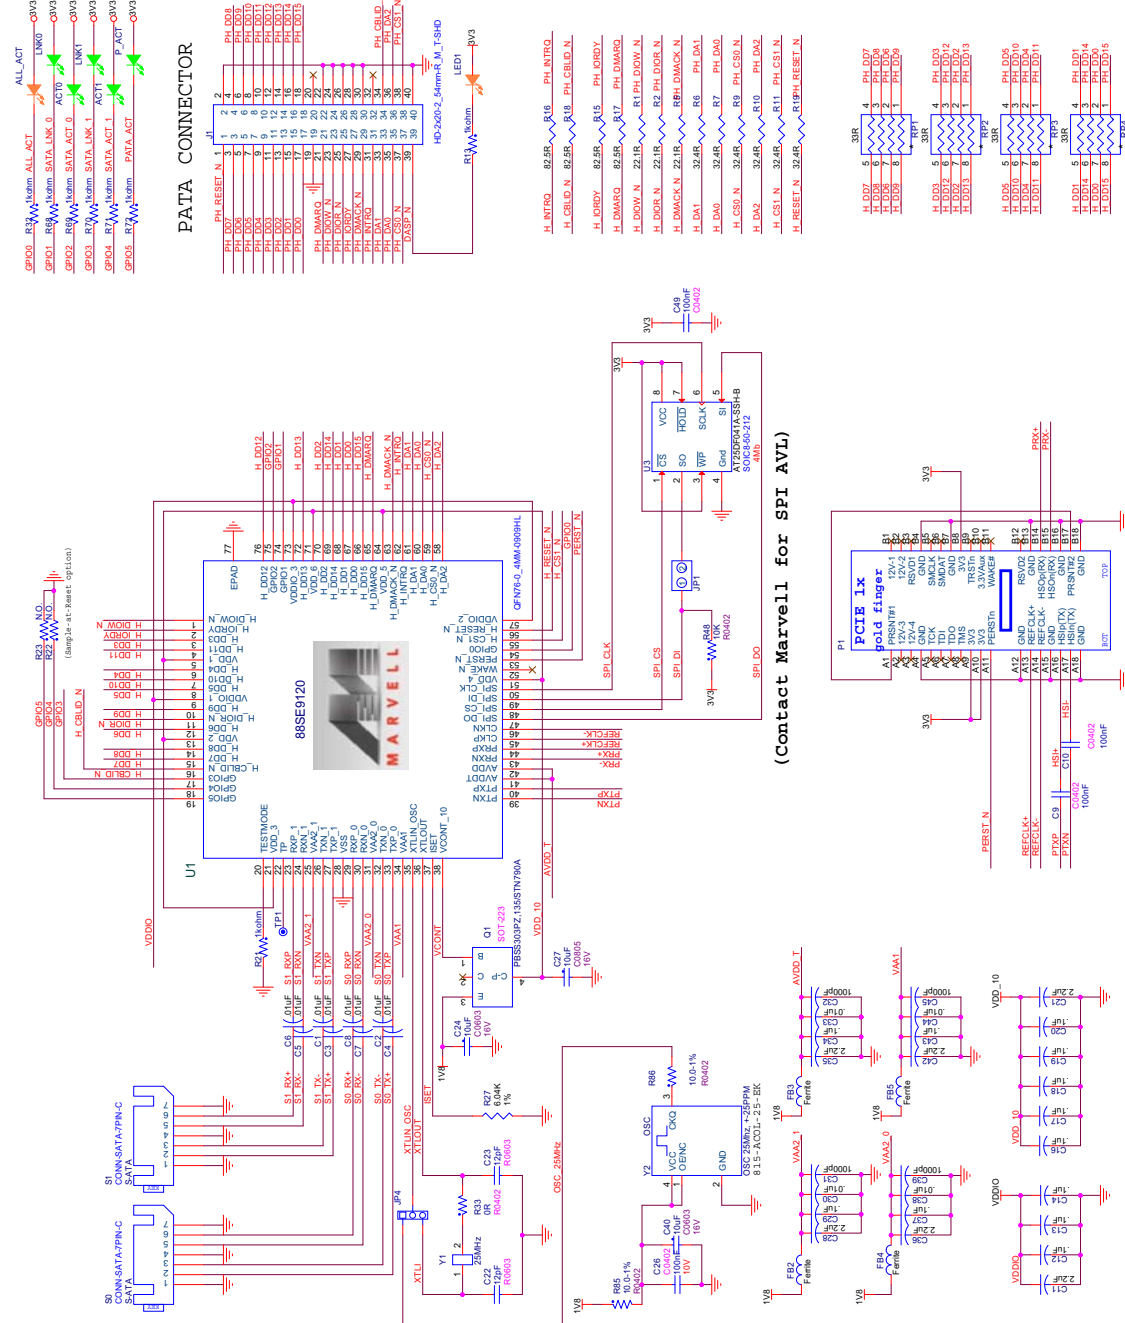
PATA CONNECTOR

(Contact Marvell for SPI AVL)

88SE9120

MARVELL

U1

J1

HD-2x20-2_54mm-R_M_T-SHD

LED1

3V3

PH_RESET_N
PH_DD7
PH_DD6
PH_DD5
PH_DD4
PH_DD3
PH_DD2
PH_DD1
PH_DD0
PH_DMARQ
PH_DIOW_N
PH_DIOR_N
PH_IORDY
PH_DMACK_N
PH_INTRQ
PH_DA1
PH_DA0
PH_CS0_N
DASP_N

PH_DD8
PH_DD9
PH_DD10
PH_DD11
PH_DD12
PH_DD13
PH_DD14
PH_DD15
PH_CBLID
PH_DA2
PH_CS1_N

ALL_ACT
LNK0
ACT0
LNK1
ACT1
P_ACT

GPIO0
GPIO1
GPIO2
GPIO3
GPIO4
GPIO5

R33 1kohm ALL_ACT
R68 1kohm SATA_LNK_0
R69 1kohm SATA_ACT_0
R70 1kohm SATA_LNK_1
R71 1kohm SATA_ACT_1
R72 1kohm PATA_ACT

R13 1kohm

R16 82.5R H_INTRQ PH_INTRQ
R18 82.5R H_CBLID_N PH_CBLID_N
R15 82.5R H_IORDY PH_IORDY
R17 82.5R H_DMARQ PH_DMARQ
R1 22.1R H_DIOW_N PH_DIOW_N
R2 22.1R H_DIOR_N PH_DIOR_N
R8H 22.1R H_DMACK_N PH_DMACK_N
R6 32.4R H_DA1 PH_DA1
R7 32.4R H_DA0 PH_DA0
R9 32.4R H_CS0_N PH_CS0_N
R10 32.4R H_DA2 PH_DA2
R11 32.4R H_CS1_N PH_CS1_N
R19 32.4R H_RESET_N PH_RESET_N

RP1 33R H_DD7 H_DD8 H_DD6 H_DD9 PH_DD7 PH_DD8 PH_DD6 PH_DD9
RP2 33R H_DD3 H_DD12 H_DD2 H_DD13 PH_DD3 PH_DD12 PH_DD2 PH_DD13
RP3 33R H_DD5 H_DD10 H_DD4 H_DD11 PH_DD5 PH_DD10 PH_DD4 PH_DD11
RP4 33R H_DD1 H_DD14 H_DD0 H_DD15 PH_DD1 PH_DD14 PH_DD0 PH_DD15

U3
AT25DF041A-SSH-B
SOIC8-05-212
4Mb
CS SO WP Gnd VCC HOLD SCLK SI

C49 100nF C0402

JP1

R48 10K R0402

SPI_CLK
SPI_CS
SPI_DI
SPI_DO

H_DIOW_N H_IORDY H_DD3 H_DD11 VDD_1 H_DD4 H_DD10 H_DD5 VDDIO_1 H_DD9 H_DIOR_N H_DD6 VDD_2 H_DD8 H_DD7 H_CBLID_N GPIO3 GPIO4 GPIO5

EPAD H_DD12 GPIO2 GPIO1 VDDIO_3 H_DD13 VDD_6 H_DD2 H_DD14 H_DD1 H_DD15 H_DD0 H_DMARQ VDD_5 H_DMACK_N H_INTRQ H_DA1 H_CS0_N H_DA0 H_DA2

VDDIO_2 H_RESET_N H_CS1_N GPIO0 PERST_N WAKE_N VDD_4 SPI_CLK SPI_DI SPI_CS SPI_DO CLKN CLKP PRXP PRXN AVDD AVDDT PTXP PTXN

TESTMODE VDD_3 TP RXP_1 RXN_1 VAA2_1 TXN_1 TXP_1 VSS RXP_0 RXN_0 VAA2_0 TXN_0 TXP_0 VAA1 XTLIN_OSC XTLOUT ISET VCONT_10

QFN76-0_4MM/0909HL

REFCLK- REFCLK+ PRX+ PRX- PTXP PTXN

R23 N.O. R22 N.O. (Sample-at-Reset option)

H_DIOW_N H_IORDY H_DD3 H_DD11 H_DD4 H_DD10 H_DD5 H_DD9 H_DIOR_N H_DD6 H_DD8 H_DD7 H_CBLID_N GPIO5 GPIO4 GPIO3

VDDIO

R2 1kohm TP1

S1_RXP S1_RXN S1_TXN S1_TXP S0_RXP S0_RXN S0_TXN S0_TXP VAA2_1 VAA2_0 VAA1 VCONT

C6 C5 C1 C3 C8 C7 C2 C4 .01uF

Q1 SOT-223 PBSS303PZ,135/STN790A

C27 10uF C0805 16V
C24 10uF C0603 16V
AVDD_T
VDD_10
1V8

R27 6.04K 1%
ISET

XTLIN_OSC XTLOUT

C23 12pF R0603
C22 12pF R0603
R33 0R R0402
JP4
Y1 25MHz
XTLI

S1 CONN-SATA-7PIN-C S-ATA
S0 CONN-SATA-7PIN-C S-ATA
S1_RX+ S1_RX- S1_TX- S1_TX+ S0_RX+ S0_RX- S0_TX- S0_TX+

OSC_25MHz
R86 10.0-1% R0402
OSC Y2 VCC OE/NC CKO GND
OSC 25Mhz, +-25PPM
815-ACOL-25-EX
C40 10uF C0603 16V
C26 100nF C0402 10V
R85 10.0-1% R0402
1V8

P1
PCIE 1x gold finger
12V-1 12V-2 RSVD1 GND SMCLK SMDAT GND 3V3 TRSTn 3.3VAux WAKE# RSVD2 GND HSOp(RX) HSOn(RX) GND PRSNT#2 GND
PRSNT#1 12V-3 12V-4 GND TCK TDI TDO TMS 3V3 3V3 PERSTn GND REFCLK+ REFCLK- GND HSIp(TX) HSIn(TX) GND
B1 B2 B3 B4 B5 B6 B7 B8 B9 B10 B11 B12 B13 B14 B15 B16 B17 B18
A1 A2 A3 A4 A5 A6 A7 A8 A9 A10 A11 A12 A13 A14 A15 A16 A17 A18
TOP BOT
3V3
PRX+ PRX-
PERST_N
REFCLK+ REFCLK-
PTXP PTXN
C9 C0402 100nF
C10 C0402 100nF
HSI+ HSI-

AVDD_T
FB3 Ferrite
C32 1000pF C33 .01uF C34 .1uF C35 2.2uF
VAA1
FB5 Ferrite
C45 1000pF C44 .01uF C43 .1uF C42 2.2uF
VDD_10
C21 2.2uF C20 .1uF C19 .1uF C18 .1uF C17 .1uF C16 .1uF
VAA2_1
FB2 Ferrite
C31 1000pF C30 .01uF C29 .1uF C28 2.2uF
VAA2_0
FB4 Ferrite
C39 1000pF C38 .01uF C37 .1uF C36 2.2uF
VDDIO
C15 .1uF C14 .1uF C13 .1uF C12 .1uF C11 2.2uF
1V8